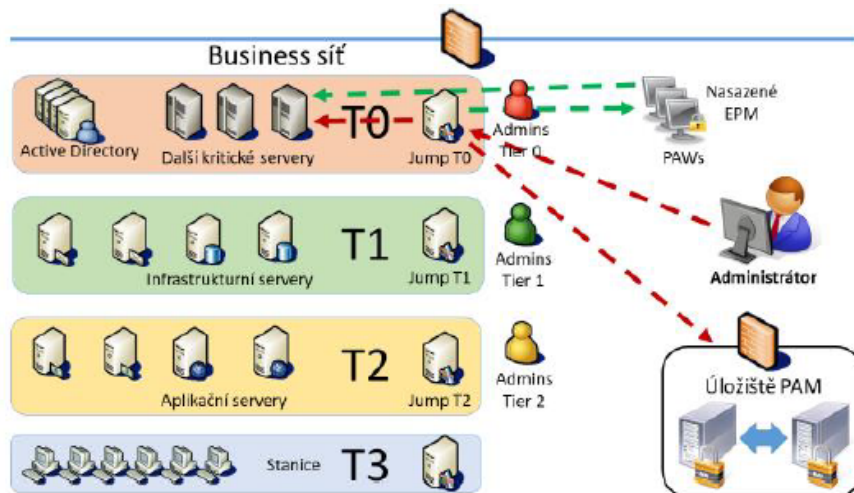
Business síť

Active Directory
Další kritické servery
T0
Jump T0
Admins Tier 0
Nasazené EPM
PAWs

Infrastrukturní servery
T1
Jump T1
Admins Tier 1

Administrátor

Aplikační servery
T2
Jump T2
Admins Tier 2

Stanice
T3

Úložiště PAM